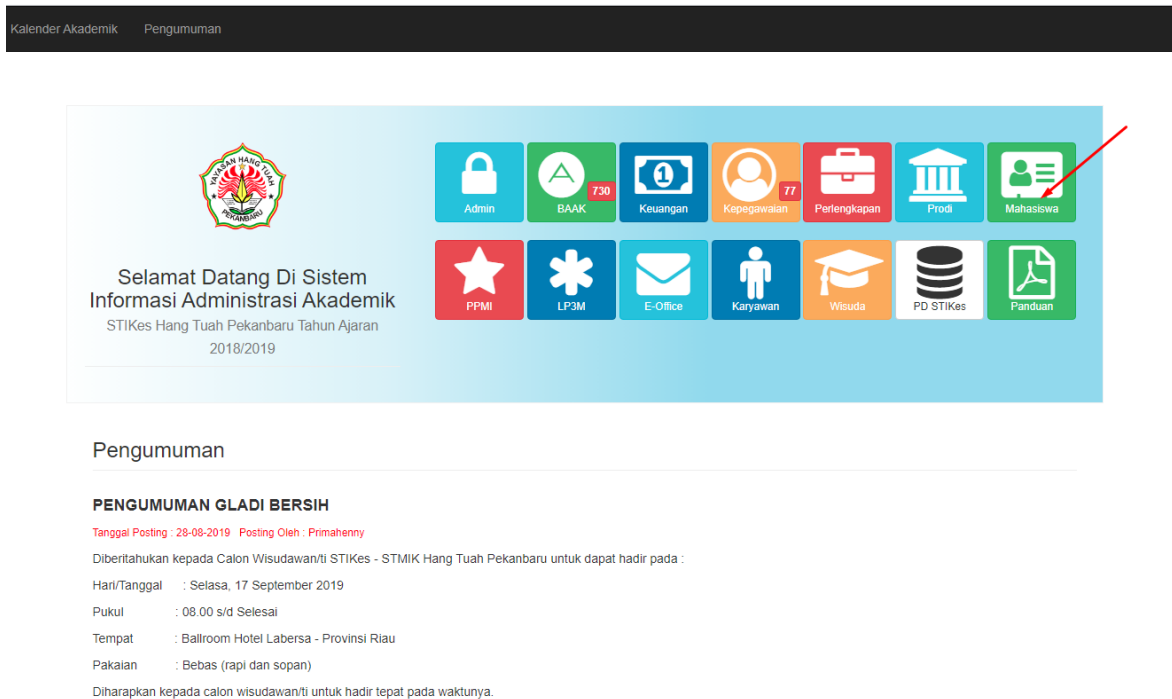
Kalender Akademik Pengumuman

YAYASAN HANG TUAH
PEKANBARU

Selamat Datang Di Sistem Informasi Administrasi Akademik

STIKes Hang Tuah Pekanbaru Tahun Ajaran 2018/2019

Admin
730
BAAK
Keuangan
77
Kepegawaian
Perlengkapan
Prodi
Mahasiswa
PPMI
LP3M
E-Office
Karyawan
Wisuda
PD STIKes
Panduan

Pengumuman

PENGUMUMAN GLADI BERSIH

Tanggal Posting : 28-08-2019 Posting Oleh : Primahenny

Diberitahukan kepada Calon Wisudawan/ti STIKes - STMIK Hang Tuah Pekanbaru untuk dapat hadir pada :

Hari/Tanggal : Selasa, 17 September 2019

Pukul : 08.00 s/d Selesai

Tempat : Ballroom Hotel Labersa - Provinsi Riau

Pakaian : Bebas (rapi dan sopan)

Diharapkan kepada calon wisudawan/ti untuk hadir tepat pada waktunya.